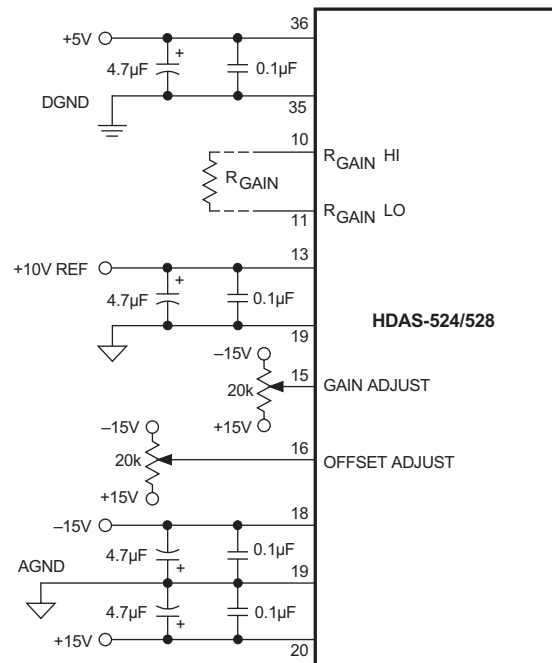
+5V
+
4.7μF
0.1μF
36
DGND
35
10
$R_{GAIN}$ HI
$R_{GAIN}$
11
$R_{GAIN}$ LO
+10V REF
13
+
4.7μF
0.1μF
HDAS-524/528
19
–15V
15
20k
GAIN ADJUST
+15V
–15V
16
20k
OFFSET ADJUST
+15V
–15V
18
4.7μF
0.1μF
AGND
+
19
4.7μF
0.1μF
+
+15V
20